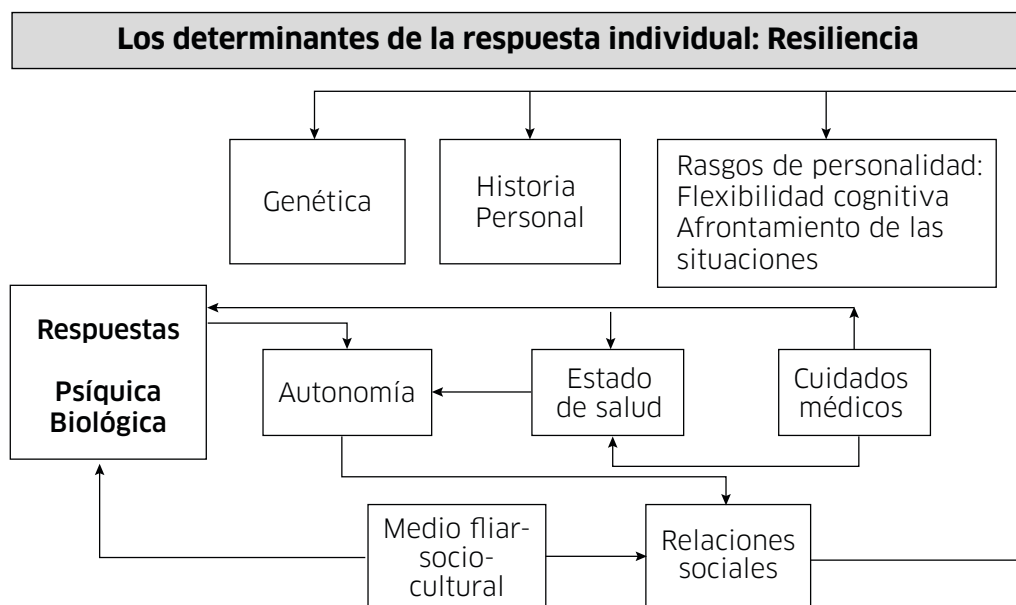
Los determinantes de la respuesta individual: Resiliencia

Genética

Historia Personal

Rasgos de personalidad: Flexibilidad cognitiva Afrontamiento de las situaciones

Respuestas

Psíquica Biológica

Autonomía

Estado de salud

Cuidados médicos

Medio fliar-socio-cultural

Relaciones sociales